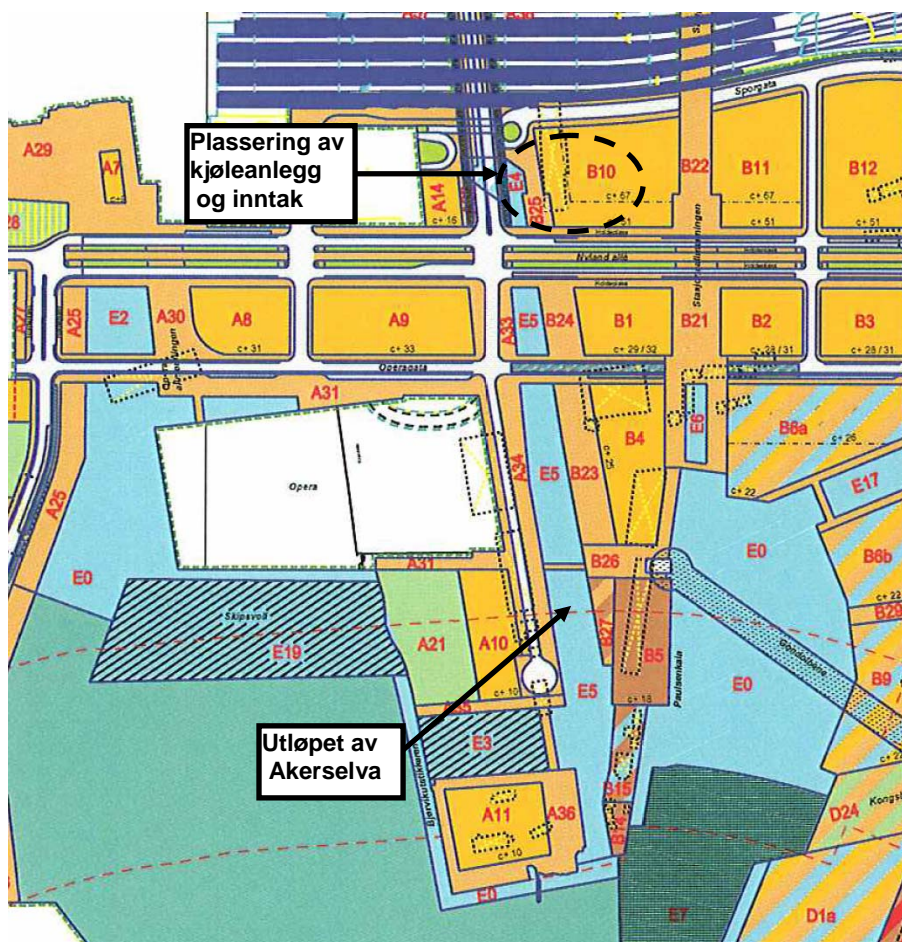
Plassering av kjøleanlegg og inntak

Sporgata
A29
A7
28
A14
E4
B25
B10
B22
B11
B12
c+ 16
c+ 67
c+ 67
c+ 51
c+ 51
Nyland allé
Stasjonsallmenningen
A27
A25
E2
A30
A8
A9
A33
E5
B24
B1
B21
B2
B3
c+ 31
c+ 33
c+ 29 / 32
c+ 28 / 31
c+ 28 / 31
Operagata
A31
E6
B6a
c+ 26
B4
Opera
A34
E5
B23
A26
c+ 22
E17
E0
B26
E0
B6b
B29
Skipsvoll
A31
E19
A21
A10
B27
B5
Paulsenkaia
E0
B9
c+ 10
c+ 18
E5
E3
D24
Kongs
A11
A36
B15
B14
c+ 10
E0
E7
D1a

Utløpet av Akerselva